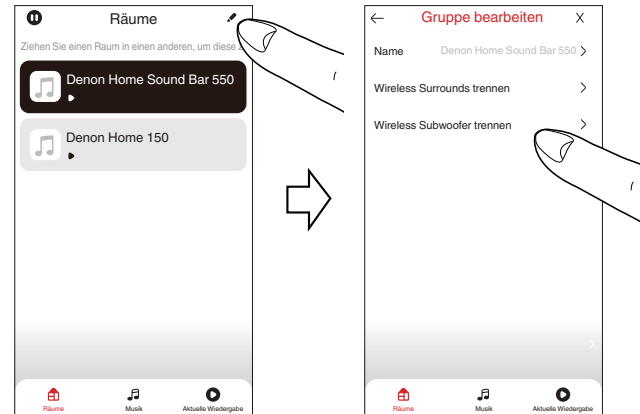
Räume

Ziehen Sie einen Raum in einen anderen, um diese

Denon Home Sound Bar 550

Denon Home 150

Räume Musik Aktuelle Wiedergabe

Gruppe bearbeiten X

Name Denon Home Sound Bar 550 >

Wireless Surrounds trennen >

Wireless Subwoofer trennen >

Räume Musik Aktuelle Wiedergabe